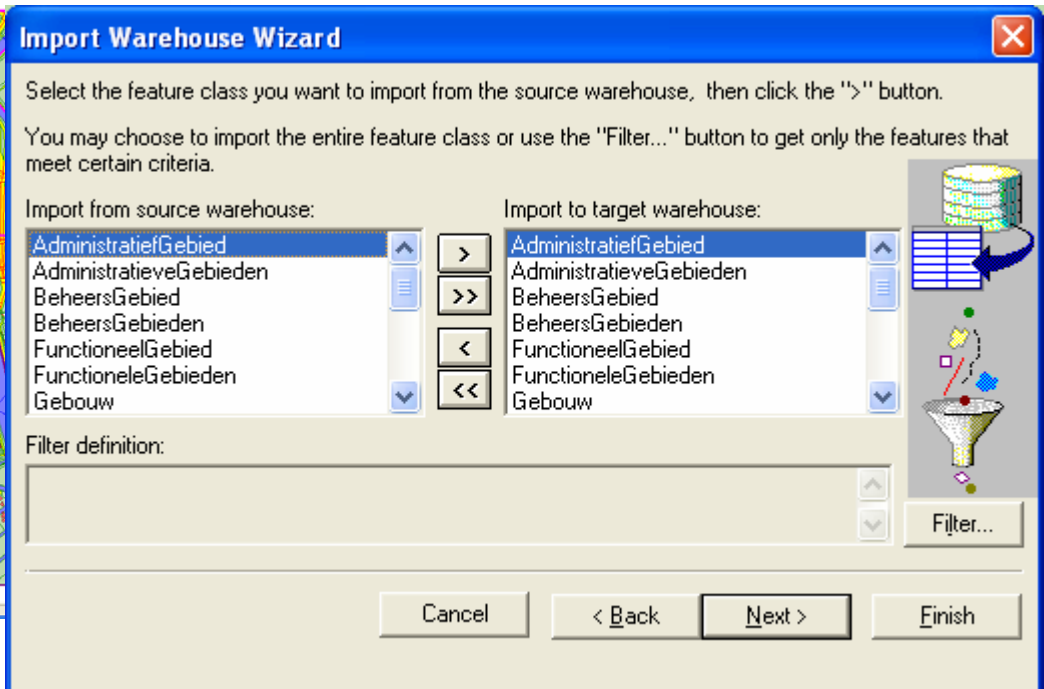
Import Warehouse Wizard

Select the feature class you want to import from the source warehouse, then click the ">" button.

You may choose to import the entire feature class or use the "Filter..." button to get only the features that meet certain criteria.

Import from source warehouse:

AdministratiefGebied
AdministratieveGebieden
BeheersGebied
BeheersGebieden
FunctioneelGebied
FunctioneleGebieden
Gebouw

>
>>
<
<<

Import to target warehouse:

AdministratiefGebied
AdministratieveGebieden
BeheersGebied
BeheersGebieden
FunctioneelGebied
FunctioneleGebieden
Gebouw

Filter definition:

Filter...

Cancel
< Back
Next >
Finish